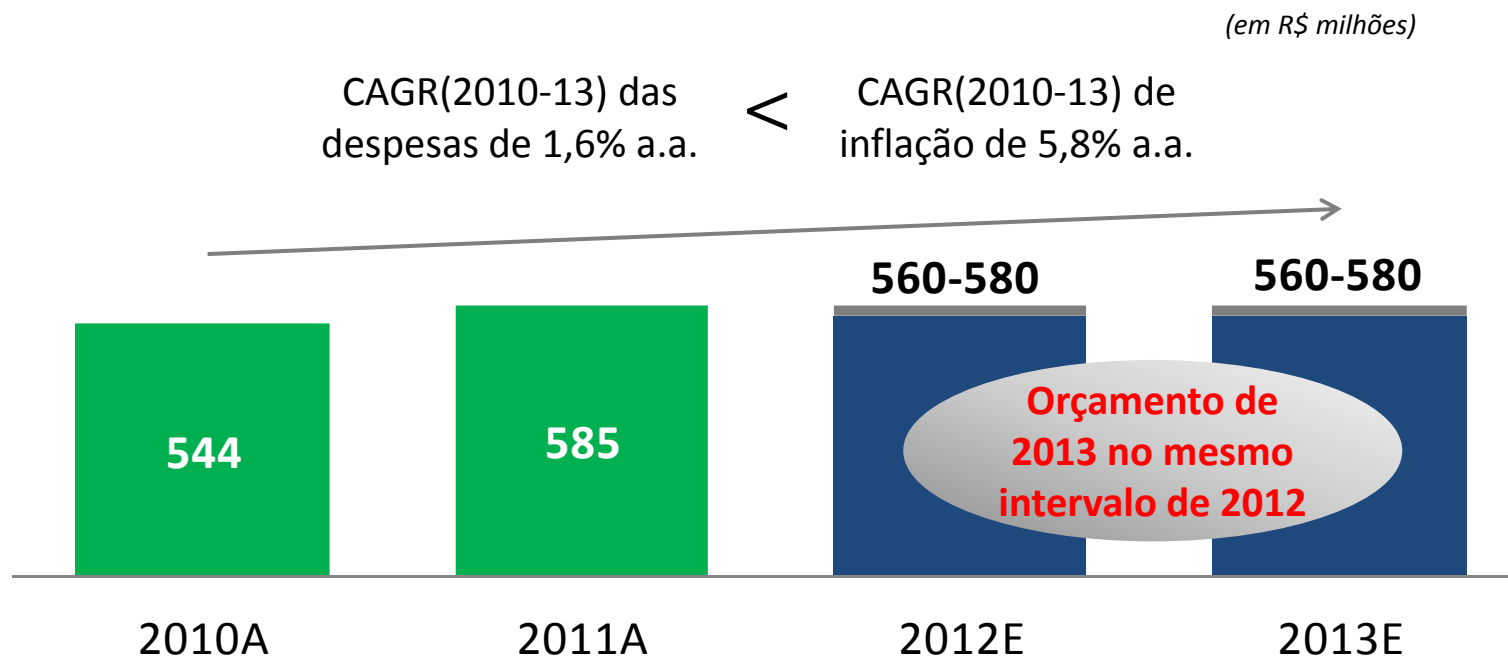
(em R$ milhões)

CAGR(2010-13) das despesas de 1,6% a.a.

<

CAGR(2010-13) de inflação de 5,8% a.a.

560-580

560-580

544

585

Orçamento de 2013 no mesmo intervalo de 2012

2010A

2011A

2012E

2013E